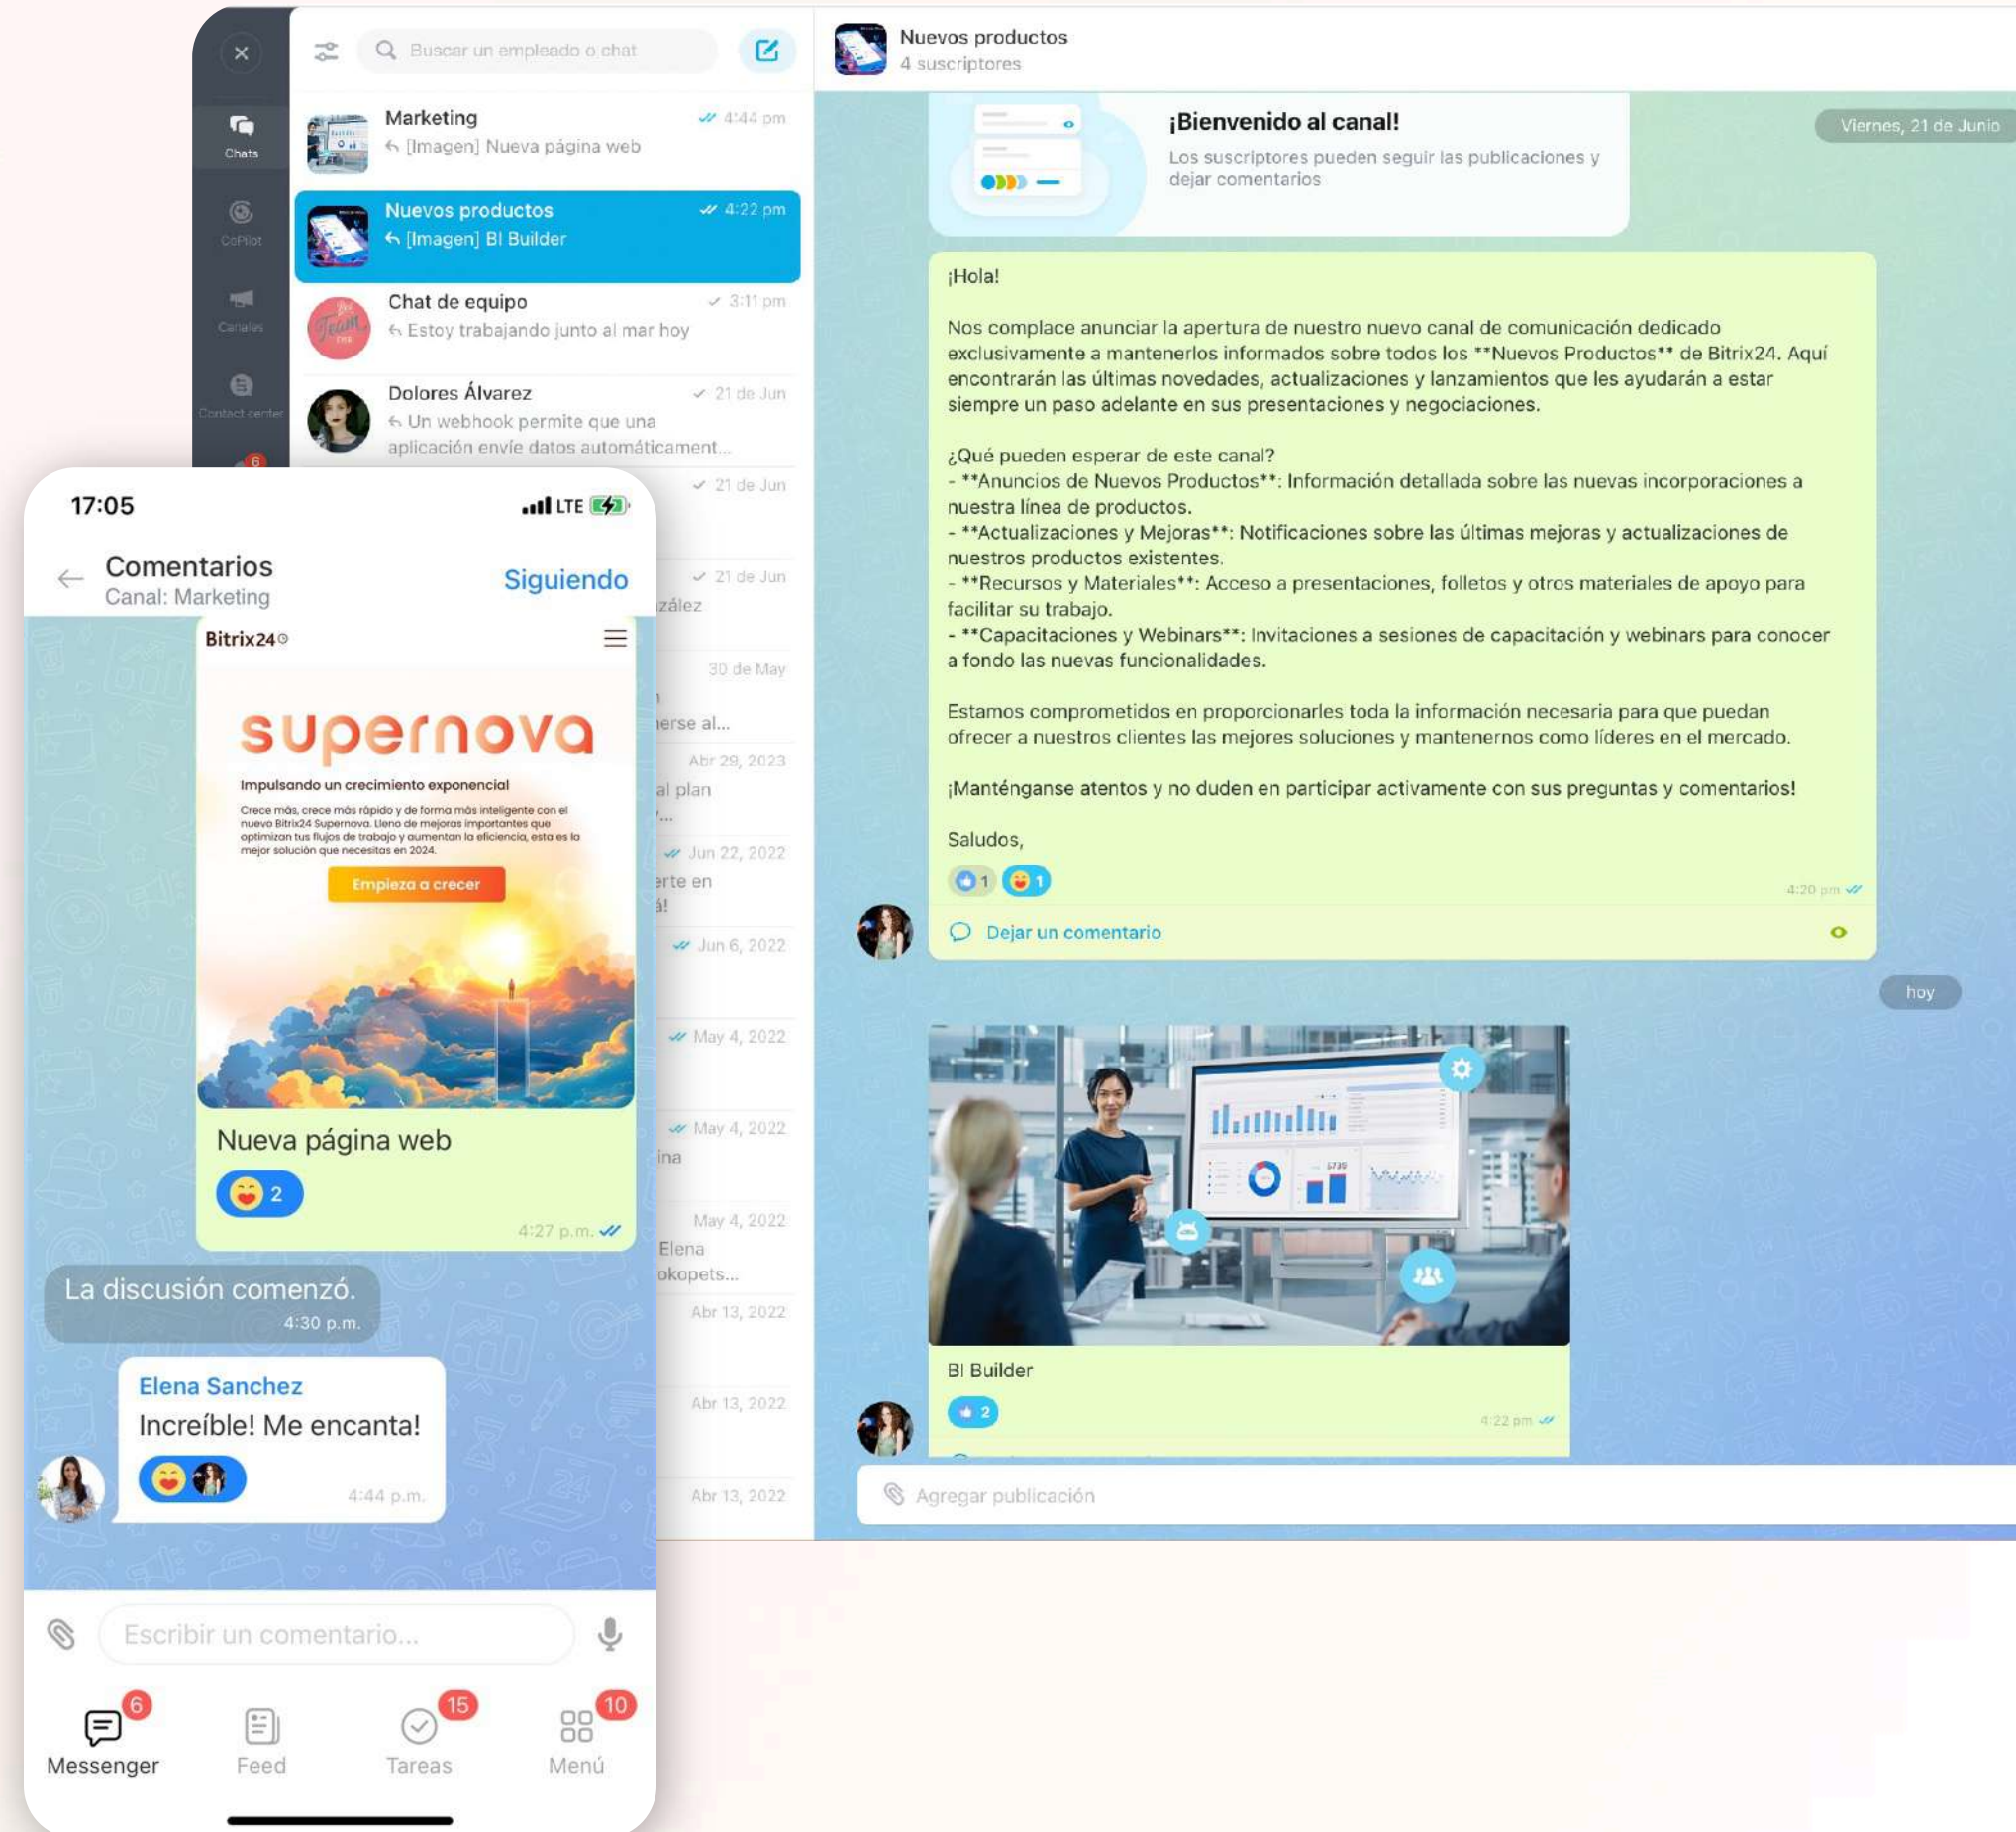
Chats
CoPilot
Canales
Contact center
6

Buscar un empleado o chat

Marketing 4:44 pm
[Imagen] Nueva página web

Nuevos productos 4:22 pm
[Imagen] BI Builder

Chat de equipo 3:11 pm
Estoy trabajando junto al mar hoy

Dolores Álvarez 21 de Jun
Un webhook permite que una aplicación envíe datos automáticament...

21 de Jun
21 de Jun
zález
30 de May
erse al...
Abr 29, 2023
al plan
Jun 22, 2022
erte en
Jun 6, 2022
May 4, 2022
May 4, 2022
ina
May 4, 2022
Elena
okopets...
Abr 13, 2022
Abr 13, 2022
Abr 13, 2022

Nuevos productos
4 suscriptores

¡Bienvenido al canal!
Los suscriptores pueden seguir las publicaciones y dejar comentarios

Viernes, 21 de Junio

¡Hola!

Nos complace anunciar la apertura de nuestro nuevo canal de comunicación dedicado exclusivamente a mantenerlos informados sobre todos los **Nuevos Productos** de Bitrix24. Aquí encontrarán las últimas novedades, actualizaciones y lanzamientos que les ayudarán a estar siempre un paso adelante en sus presentaciones y negociaciones.

¿Qué pueden esperar de este canal?
- **Anuncios de Nuevos Productos**: Información detallada sobre las nuevas incorporaciones a nuestra línea de productos.
- **Actualizaciones y Mejoras**: Notificaciones sobre las últimas mejoras y actualizaciones de nuestros productos existentes.
- **Recursos y Materiales**: Acceso a presentaciones, folletos y otros materiales de apoyo para facilitar su trabajo.
- **Capacitaciones y Webinars**: Invitaciones a sesiones de capacitación y webinars para conocer a fondo las nuevas funcionalidades.

Estamos comprometidos en proporcionarles toda la información necesaria para que puedan ofrecer a nuestros clientes las mejores soluciones y mantenernos como líderes en el mercado.

¡Manténganse atentos y no duden en participar activamente con sus preguntas y comentarios!

Saludos,
1 1
4:20 pm
Dejar un comentario

hoy

BI Builder
2
4:22 pm

Agregar publicación

17:05 LTE
Comentarios
Canal: Marketing
Siguiendo

Bitrix24
supernova
Impulsando un crecimiento exponencial
Crece más, crece más rápido y de forma más inteligente con el nuevo Bitrix24 Supernova. Lleno de mejoras importantes que optimizan tus flujos de trabajo y aumentan la eficiencia, esta es la mejor solución que necesitas en 2024.
Empieza a crecer

Nueva página web
2
4:27 p.m.

La discusión comenzó.
4:30 p.m.

Elena Sanchez
Increíble! Me encanta!
4:44 p.m.

Escribir un comentario...

6 Messenger
Feed
15 Tareas
10 Menú